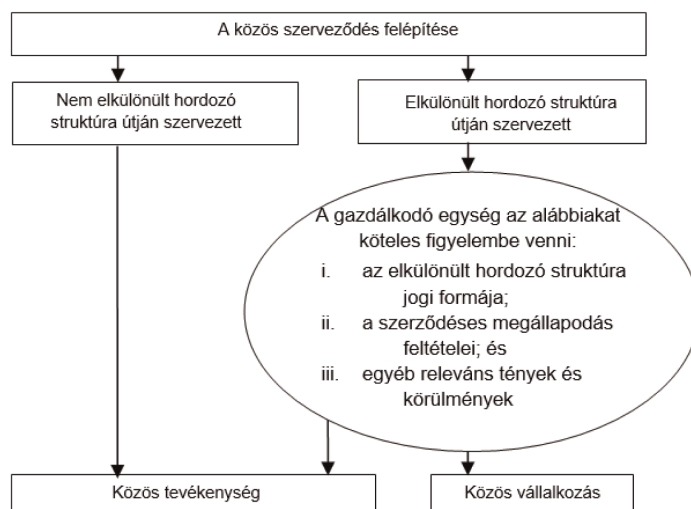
A közös szerveződés felépítése

Nem elkülönült hordozó struktúra útján szervezett

Elkülönült hordozó struktúra útján szervezett

A gazdálkodó egység az alábbiakat köteles figyelembe venni:
i. az elkülönült hordozó struktúra jogi formája;
ii. a szerződéses megállapodás feltételei; és
iii. egyéb releváns tények és körülmények

Közös tevékenység

Közös vállalkozás